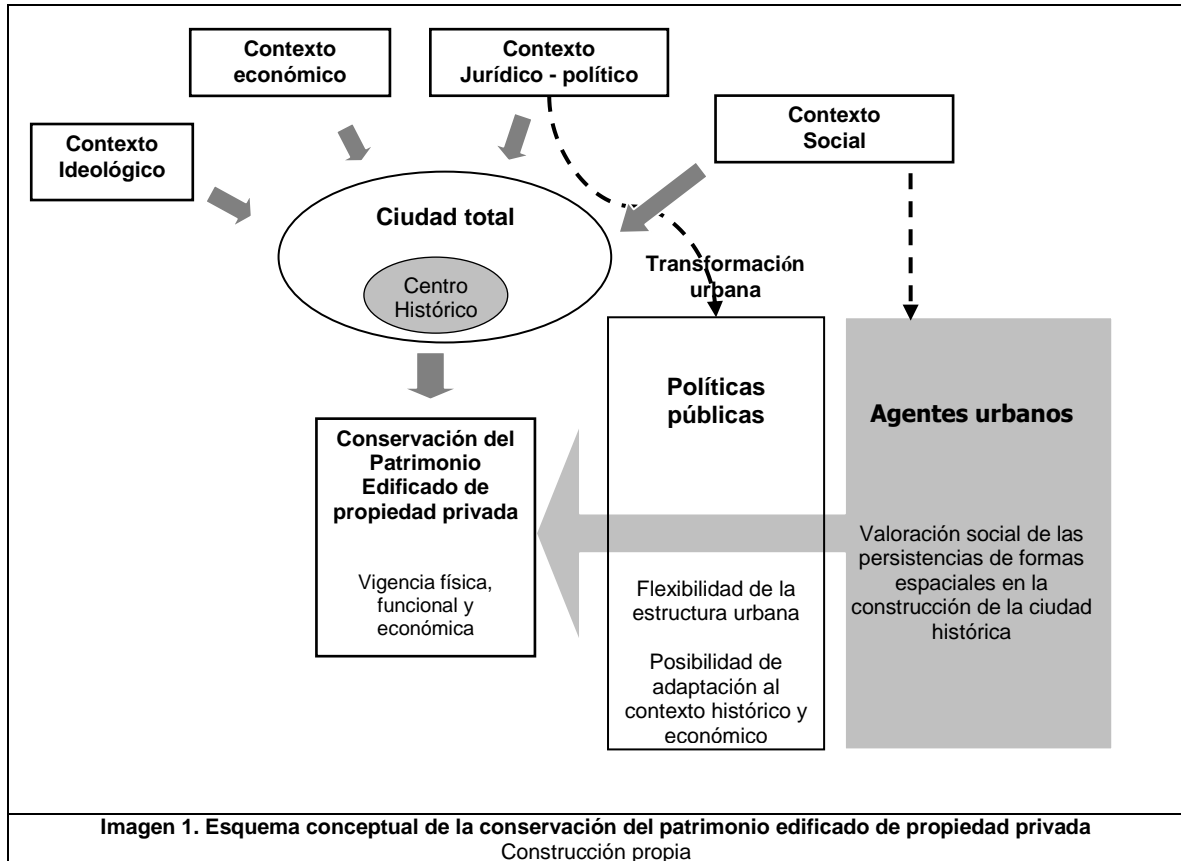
Contexto económico

Contexto Jurídico - político

Contexto Ideológico

Contexto Social

Ciudad total

Centro Histórico

Transformación urbana

Políticas públicas

Agentes urbanos

Conservación del Patrimonio Edificado de propiedad privada

Vigencia física, funcional y económica

Flexibilidad de la estructura urbana

Posibilidad de adaptación al contexto histórico y económico

Valoración social de las persistencias de formas espaciales en la construcción de la ciudad histórica

Imagen 1. Esquema conceptual de la conservación del patrimonio edificado de propiedad privada
Construcción propia